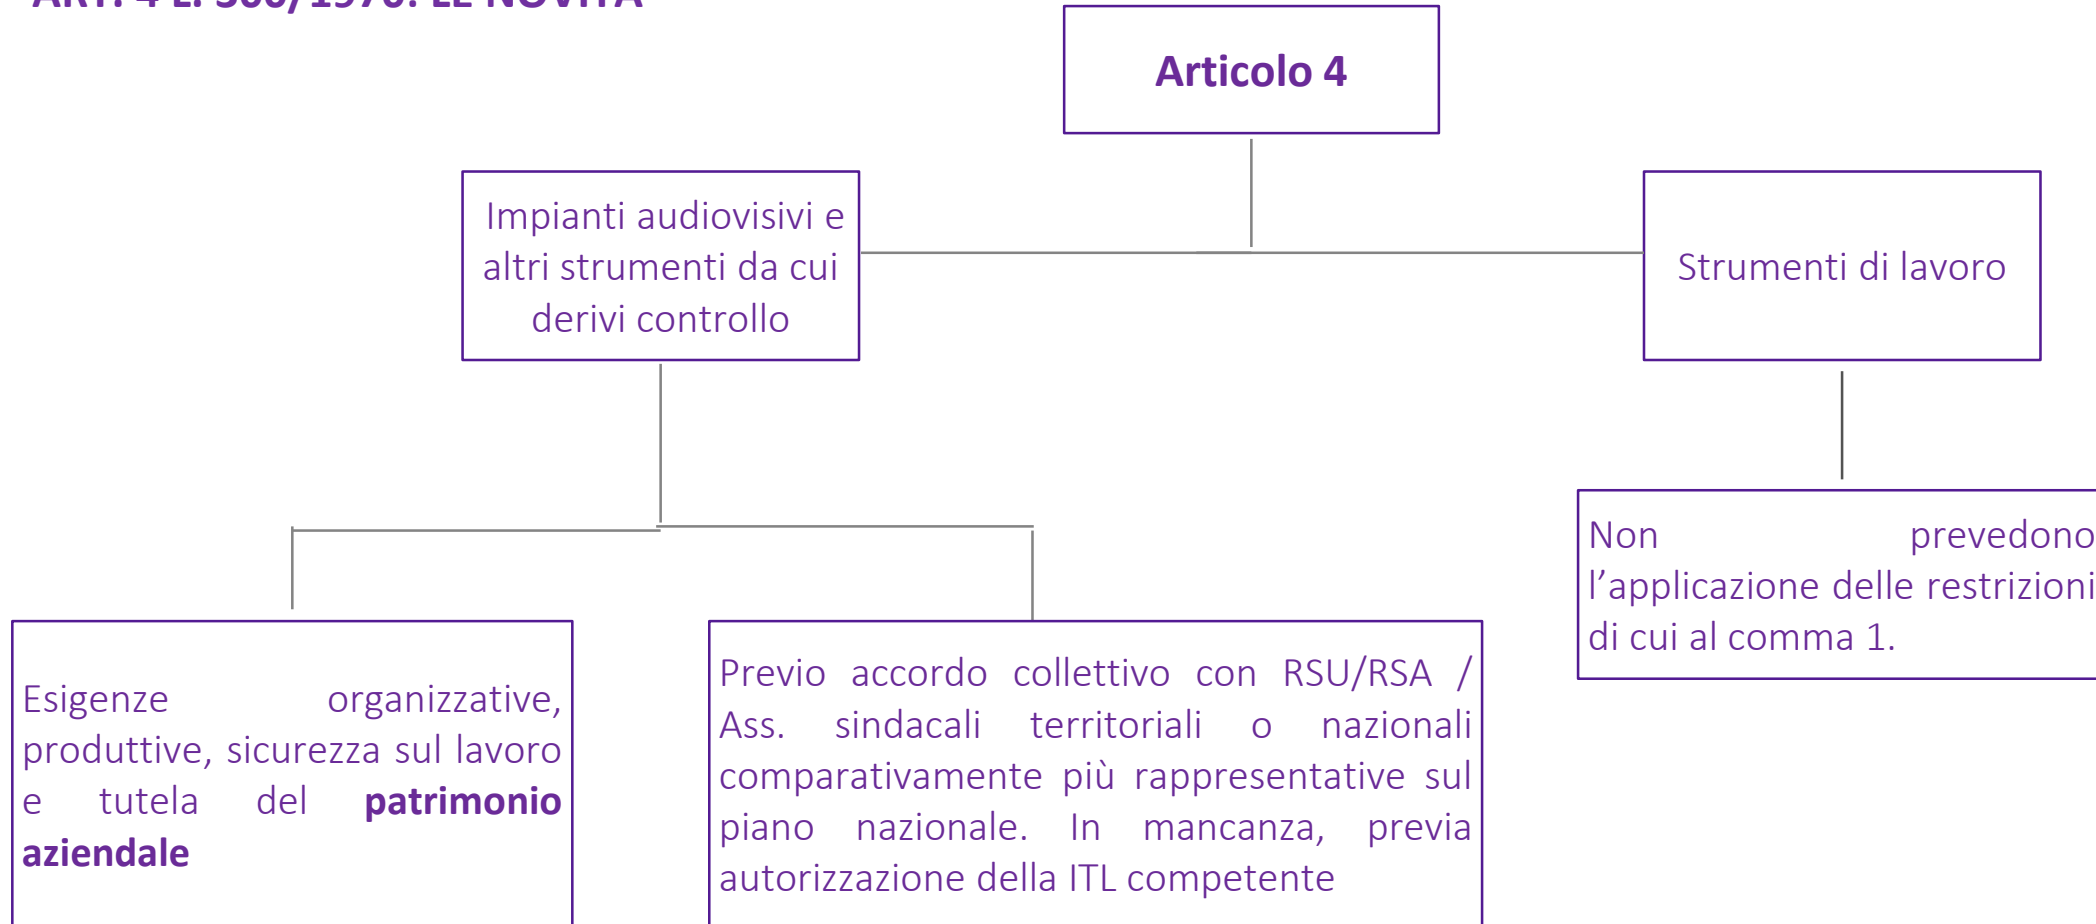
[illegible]

Articolo 4

Impianti audiovisivi e altri strumenti da cui derivi controllo

Strumenti di lavoro

Esigenze organizzative, produttive, sicurezza sul lavoro e tutela del **patrimonio aziendale**

Previo accordo collettivo con RSU/RSA / Ass. sindacali territoriali o nazionali comparativamente più rappresentative sul piano nazionale. In mancanza, previa autorizzazione della ITL competente

Non prevedono l'applicazione delle restrizioni di cui al comma 1.